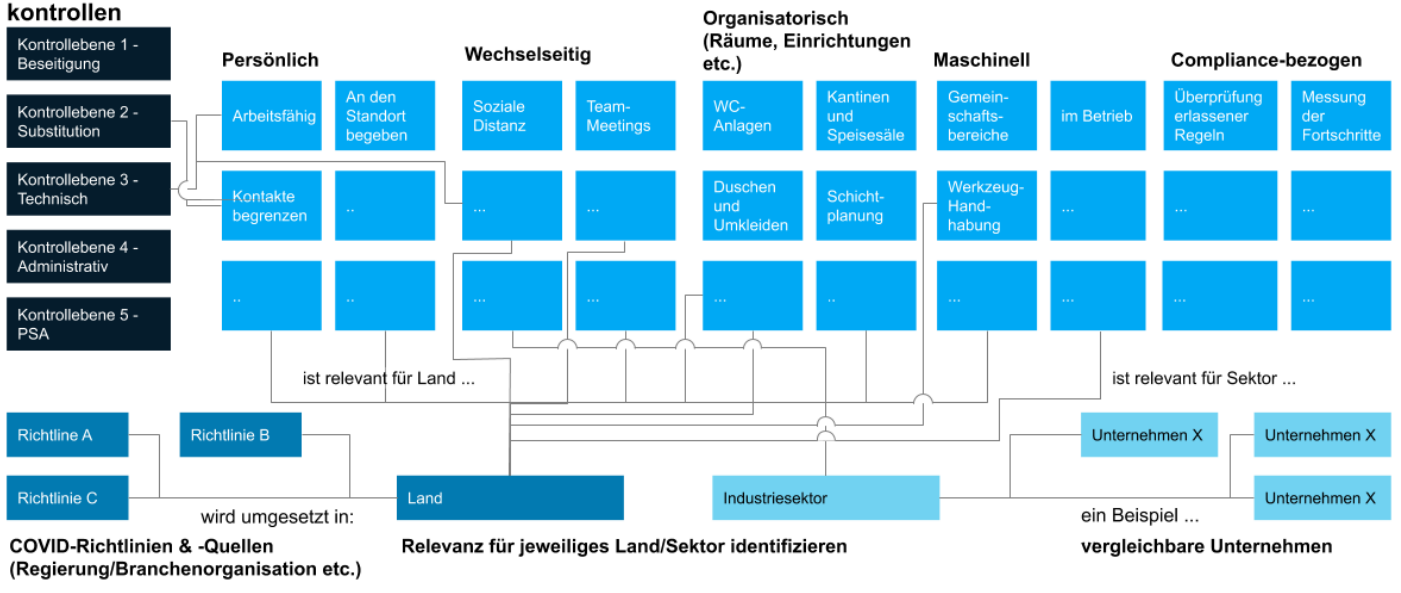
kontrollen

Kontrollebene 1 - Beseitigung

Kontrollebene 2 - Substitution

Kontrollebene 3 - Technisch

Kontrollebene 4 - Administrativ

Kontrollebene 5 - PSA

Persönlich

Arbeitsfähig

An den Standort begeben

Kontakte begrenzen

..

..

..

Wechselseitig

Soziale Distanz

Team-Meetings

...

...

...

...

Organisatorisch (Räume, Einrichtungen etc.)

WC-Anlagen

Kantinen und Speisesäle

Duschen und Umkleiden

Schichtplanung

...

..

Maschinell

Gemeinschaftsbereiche

im Betrieb

Werkzeug-Handhabung

...

...

...

Compliance-bezogen

Überprüfung erlassener Regeln

Messung der Fortschritte

...

...

...

...

ist relevant für Land ...

ist relevant für Sektor ...

Richtline A

Richtlinie B

Richtlinie C

wird umgesetzt in:

Land

Industriesektor

Unternehmen X

Unternehmen X

Unternehmen X

ein Beispiel ...

COVID-Richtlinien & -Quellen (Regierung/Branchenorganisation etc.)

Relevanz für jeweiliges Land/Sektor identifizieren

vergleichbare Unternehmen